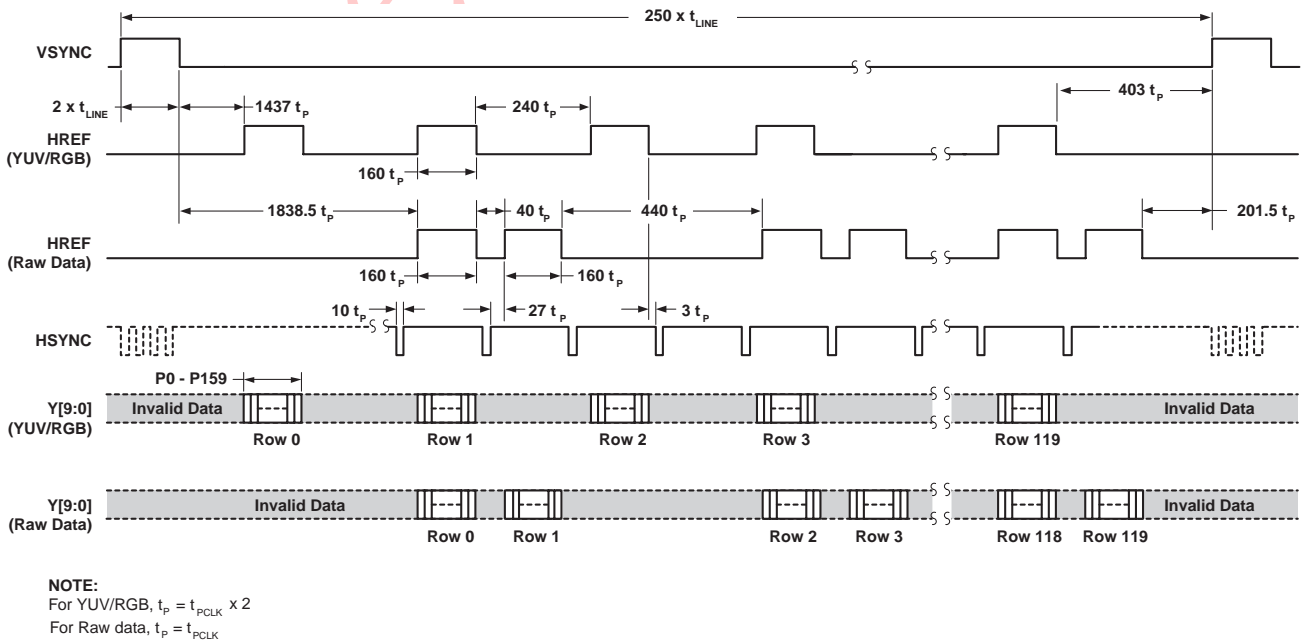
250 x $t_{LINE}$

VSYNC

2 x $t_{LINE}$

1437 $t_P$

240 $t_P$

403 $t_P$

HREF (YUV/RGB)

160 $t_P$

1838.5 $t_P$

40 $t_P$

440 $t_P$

201.5 $t_P$

HREF (Raw Data)

160 $t_P$

160 $t_P$

10 $t_P$

27 $t_P$

3 $t_P$

HSYNC

P0 - P159

Y[9:0] (YUV/RGB)

Invalid Data

Row 0

Row 1

Row 2

Row 3

Row 119

Invalid Data

Y[9:0] (Raw Data)

Invalid Data

Row 0

Row 1

Row 2

Row 3

Row 118

Row 119

Invalid Data

NOTE:
For YUV/RGB, $t_P = t_{PCLK}$ x 2
For Raw data, $t_P = t_{PCLK}$